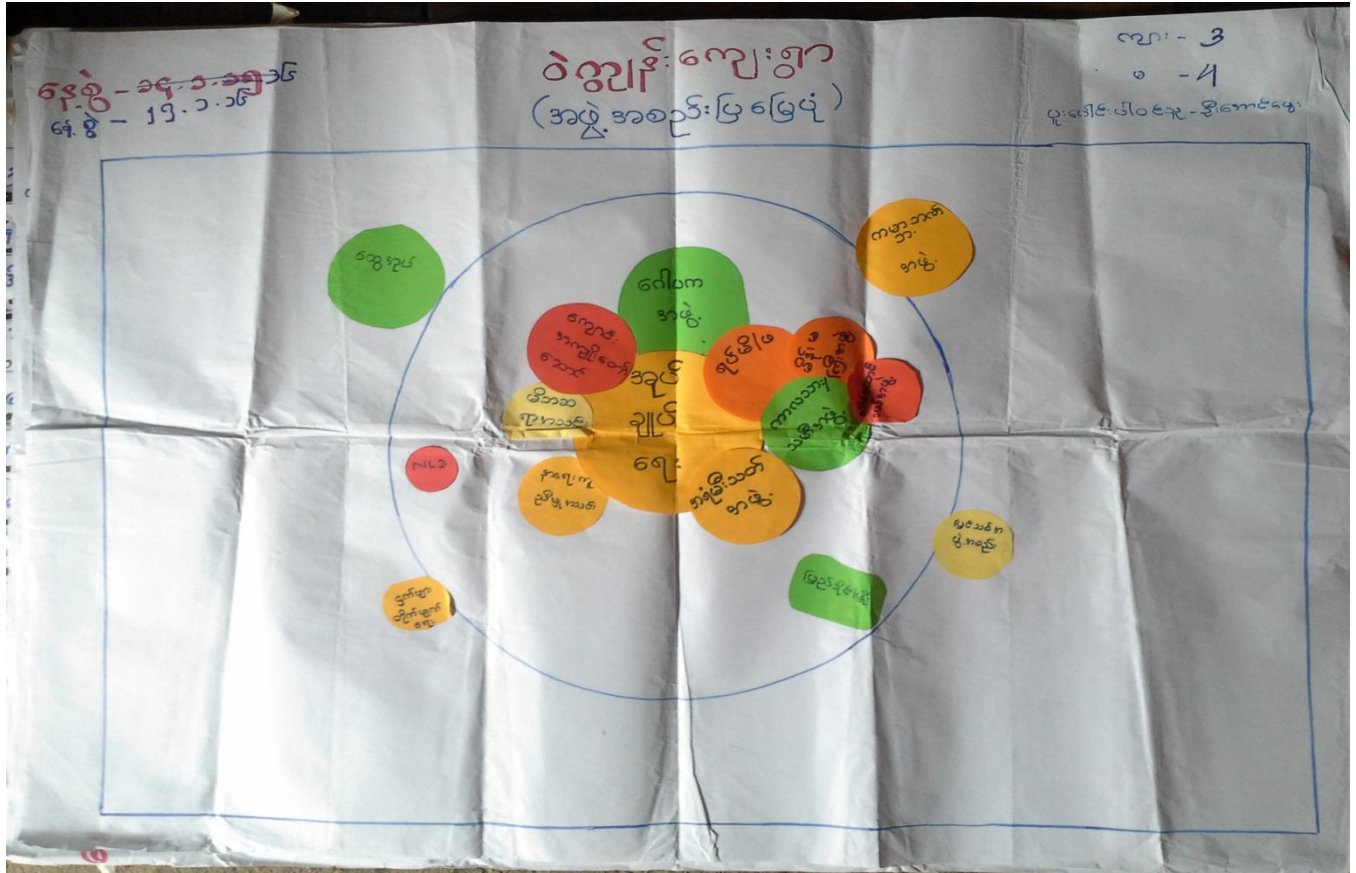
နေ့စွဲ - ၁၄.၁.၁၅
ရက်စွဲ - ၁၅.၁.၁၅

ဝဲကျွန်းကျေးရွာ
(အဖွဲ့အစည်းပြမြေပုံ)

ကျား - ၃
မ - ၄
ပူးပေါင်းပါဝင်သူ - ၇ဦး

ဝေဠုဒုဥ

ကမ္ဘာ့အာဟာရအဖွဲ့

ဝေါဟာအဖွဲ့

ကျောင်းအကျိုးတော်ဆောင်

အုပ်ချုပ်ရေး

ဓမ္မာသာရာအသင်း

ရွှေဆိုင်ဖြိုး

ဘုရားလူကြီး

ကလေးသူငယ်အဖွဲ့

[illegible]

NLD

နာရေးကူညီမှုအသင်း

အမျိုးသမီးအဖွဲ့

မွေးမြူရေးဌာန

မြေဆီလွှာစိုက်

ကျန်းမာရေးဌာန